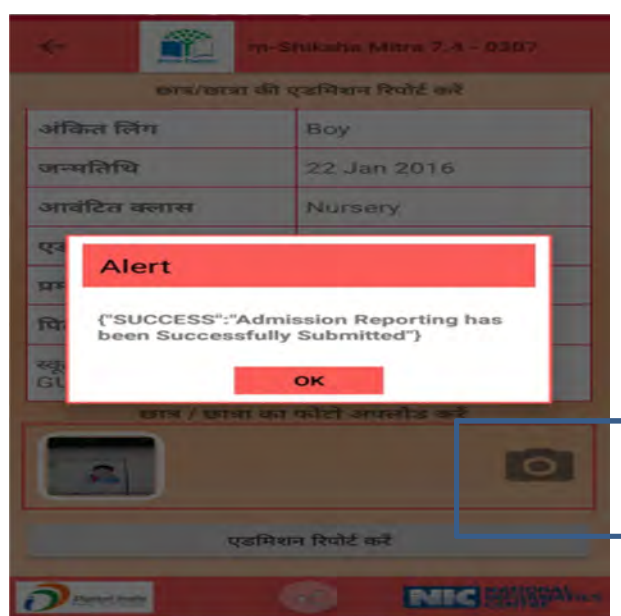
m-Shiksha Mitra 7.4 - 0307

छात्र/छात्रा की एडमिशन रिपोर्ट करें

| अंकित लिंग | Boy |
|---|---|
| जन्मतिथि | 22 Jan 2016 |
| आवंटित क्लास | Nursery |
| ए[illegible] | |
| प्र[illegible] | |
| पि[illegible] | |
| स्कू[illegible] GU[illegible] | |

Alert

{"SUCCESS":"Admission Reporting has been Successfully Submitted"}

OK

छात्र / छात्रा का फोटो अपलोड करें

एडमिशन रिपोर्ट करें

Digital India

NIC NATIONAL INFORMATICS CENTRE